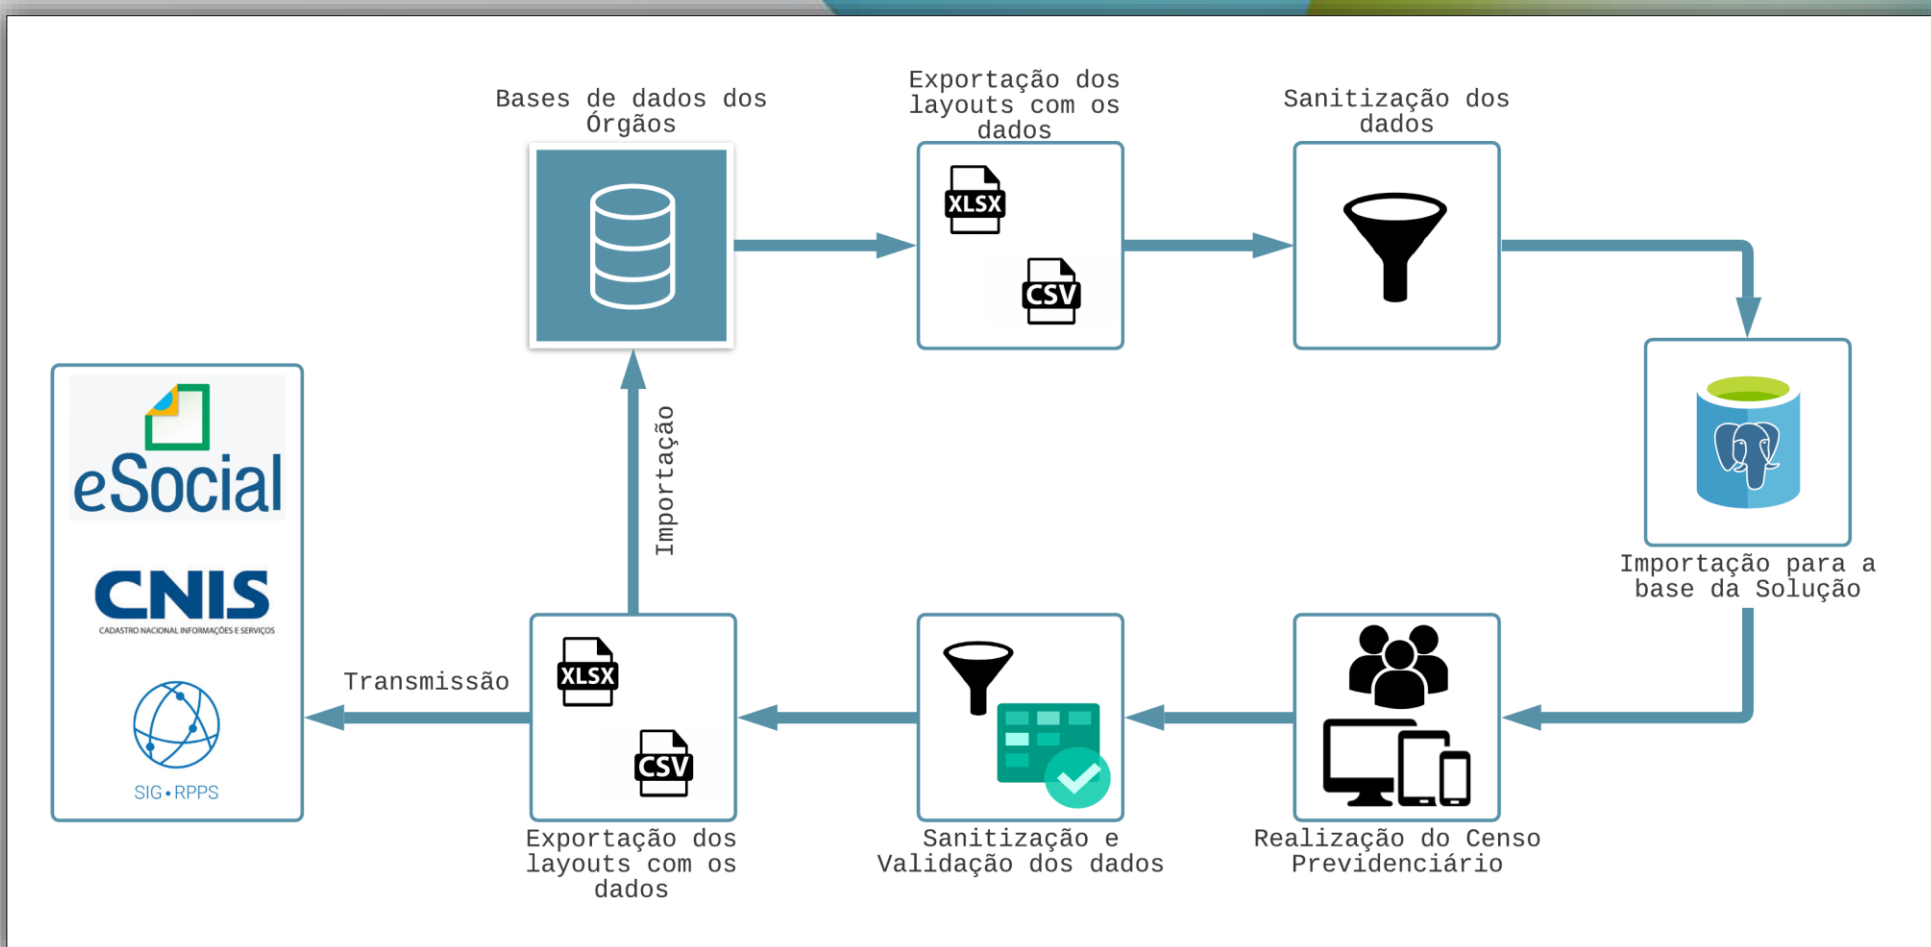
Bases de dados dos Órgãos

Exportação dos layouts com os dados

XLSX

CSV

Sanitização dos dados

Importação para a base da Solução

Realização do Censo Previdenciário

Sanitização e Validação dos dados

Exportação dos layouts com os dados

XLSX

CSV

Importação

Transmissão

eSocial

CNIS

CADASTRO NACIONAL INFORMAÇÕES E SERVIÇOS

SIG • RPPS